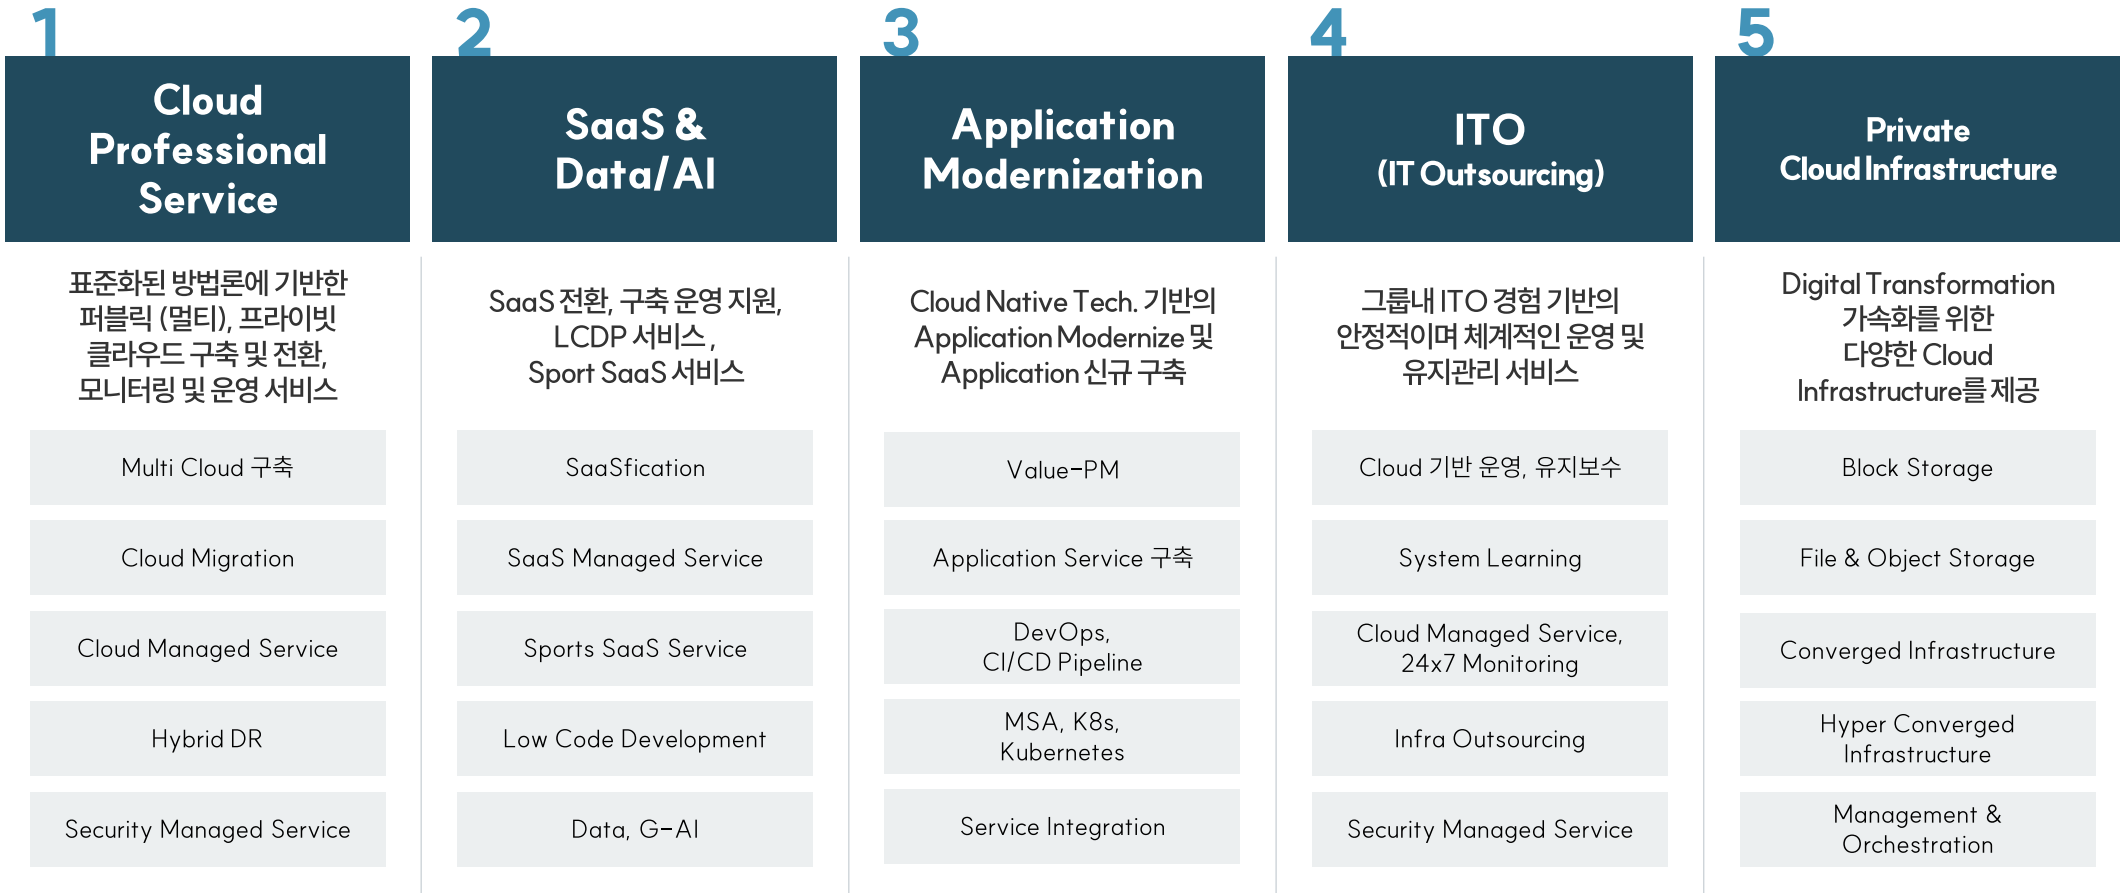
1

Cloud Professional Service

표준화된 방법론에 기반한 퍼블릭 (멀티), 프라이빗 클라우드 구축 및 전환, 모니터링 및 운영 서비스

Multi Cloud 구축

Cloud Migration

Cloud Managed Service

Hybrid DR

Security Managed Service

2

SaaS & Data/AI

SaaS 전환, 구축 운영 지원, LCDP 서비스, Sport SaaS 서비스

SaaSfication

SaaS Managed Service

Sports SaaS Service

Low Code Development

Data, G-AI

3

Application Modernization

Cloud Native Tech. 기반의 Application Modernize 및 Application 신규 구축

Value-PM

Application Service 구축

DevOps, CI/CD Pipeline

MSA, K8s, Kubernetes

Service Integration

4

ITO (IT Outsourcing)

그룹내 ITO 경험 기반의 안정적이며 체계적인 운영 및 유지관리 서비스

Cloud 기반 운영, 유지보수

System Learning

Cloud Managed Service, 24x7 Monitoring

Infra Outsourcing

Security Managed Service

5

Private Cloud Infrastructure

Digital Transformation 가속화를 위한 다양한 Cloud Infrastructure를 제공

Block Storage

File & Object Storage

Converged Infrastructure

Hyper Converged Infrastructure

Management & Orchestration